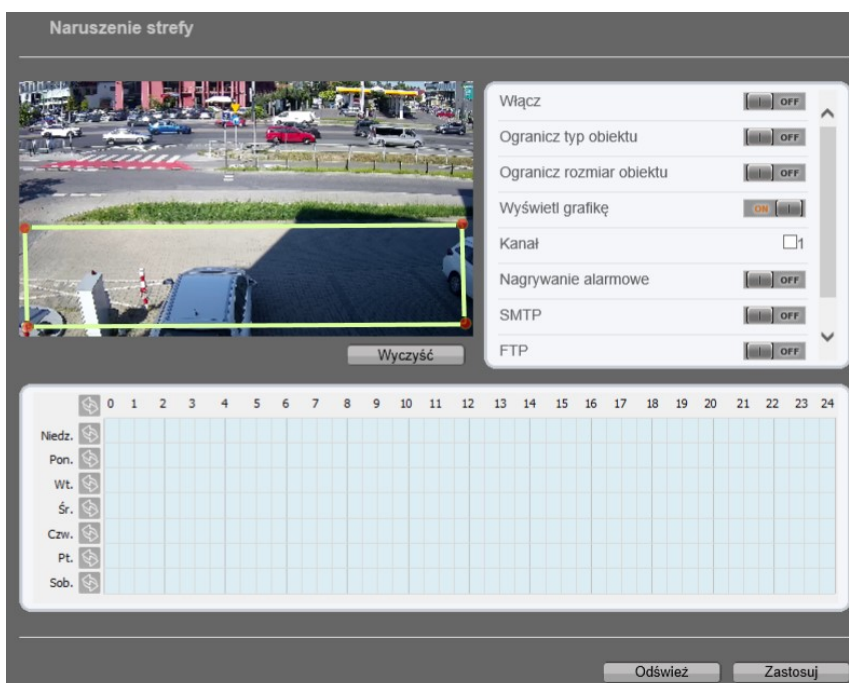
Naruszenie strefy

Włącz OFF

Ogranicz typ obiektu OFF

Ogranicz rozmiar obiektu OFF

Wyświetl grafikę ON

Kanał 1

Nagrywanie alarmowe OFF

SMTP OFF

FTP OFF

Wyczyść

| | 0 | 1 | 2 | 3 | 4 | 5 | 6 | 7 | 8 | 9 | 10 | 11 | 12 | 13 | 14 | 15 | 16 | 17 | 18 | 19 | 20 | 21 | 22 | 23 | 24 |
|---|---|---|---|---|---|---|---|---|---|---|---|---|---|---|---|---|---|---|---|---|---|---|---|---|---|
| Niedz. | | | | | | | | | | | | | | | | | | | | | | | | | |
| Pon. | | | | | | | | | | | | | | | | | | | | | | | | | |
| Wt. | | | | | | | | | | | | | | | | | | | | | | | | | |
| Śr. | | | | | | | | | | | | | | | | | | | | | | | | | |
| Czw. | | | | | | | | | | | | | | | | | | | | | | | | | |
| Pt. | | | | | | | | | | | | | | | | | | | | | | | | | |
| Sob. | | | | | | | | | | | | | | | | | | | | | | | | | |

Odśwież Zastosuj